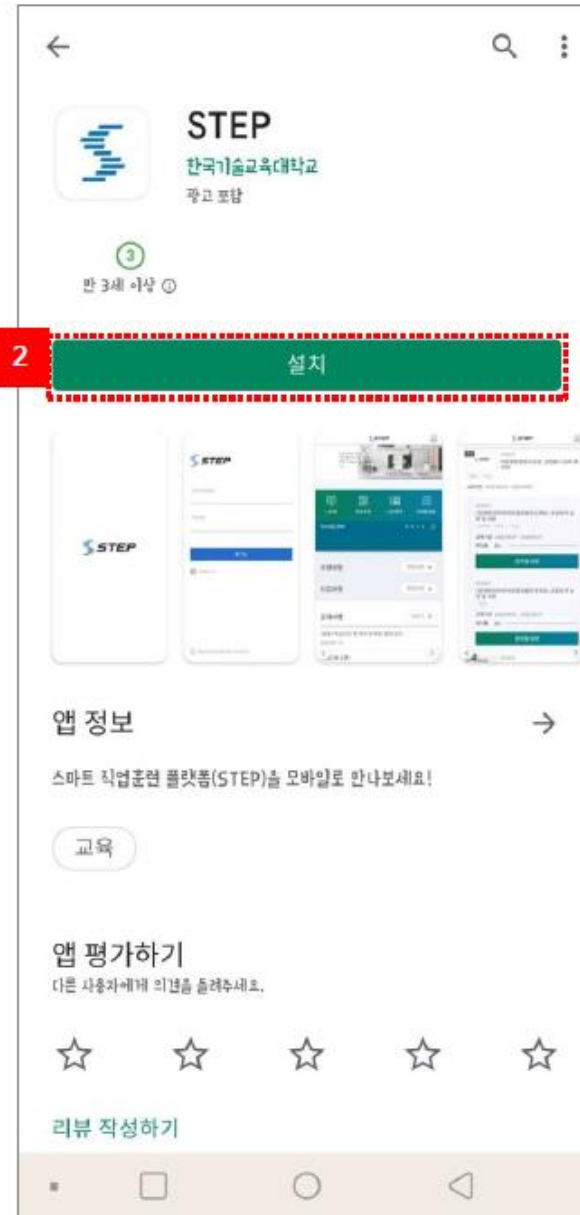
STEP
한국기술교육대학교
광고 포함

3
만 3세 이상 ⓘ

2

설치

STEP

STEP

앱 정보

스마트 직업훈련 플랫폼(STEP)을 모바일로 만나보세요!

교육

앱 평가하기
다른 사용자에게 의견을 들려주세요.

리뷰 작성하기